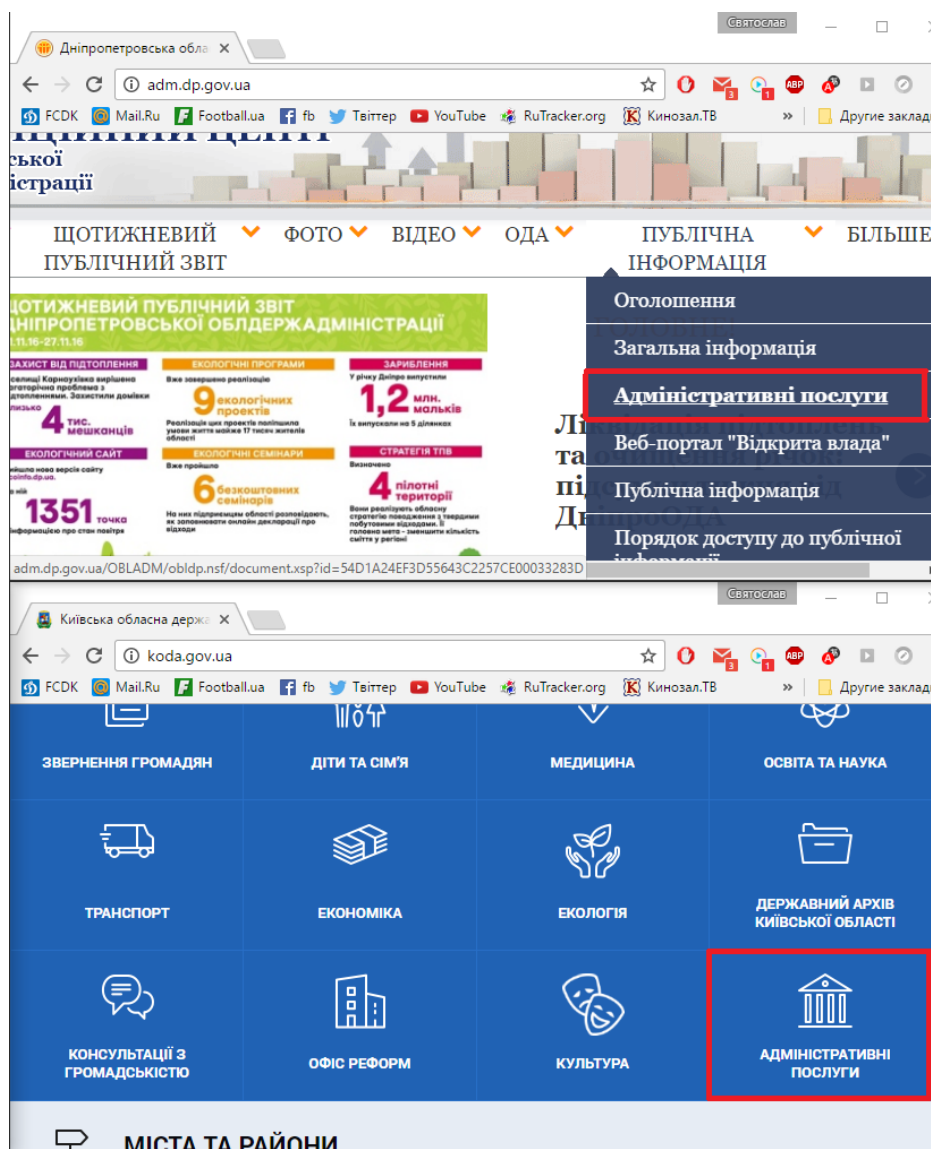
Святослав

Дніпропетровська обл ×

adm.dp.gov.ua

FCDK Mail.Ru Football.ua fb Твіттер YouTube RuTracker.org Кинозал.ТВ » Другие заклад

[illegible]ської
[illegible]істрації

ЩОТИЖНЕВИЙ ПУБЛІЧНИЙ ЗВІТ   ФОТО   ВІДЕО   ОДА   ПУБЛІЧНА ІНФОРМАЦІЯ   БІЛЬШЕ

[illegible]ОТИЖНЕВИЙ ПУБЛІЧНИЙ ЗВІТ
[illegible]НІПРОПЕТРОВСЬКОЇ ОБЛДЕРЖАДМІНІСТРАЦІЇ
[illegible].11.16-27.11.16

ЗАХИСТ ВІД ПІДТОПЛЕННЯ
ЕКОЛОГІЧНІ ПРОГРАМИ
Вже завершено реалізацію
9 екологічних проектів
ЗАРИБЛЕННЯ
У річку Дніпро випустили
1,2 млн. мальків
Їх випускали на 5 ділянках
4 тис. мешканців
ЕКОЛОГІЧНИЙ САЙТ
ЕКОЛОГІЧНІ СЕМІНАРИ
Вже пройшло
6 безкоштовних семінарів
СТРАТЕГІЯ ТПВ
Визначено
4 пілотні території
1351 точка

Оголошення
Загальна інформація
Адміністративні послуги
Веб-портал "Відкрита влада"
Публічна інформація
Порядок доступу до публічної інформації

adm.dp.gov.ua/OBLADM/obldp.nsf/document.xsp?id=54D1A24EF3D55643C2257CE00033283D

Святослав

Київська обласна держ ×

koda.gov.ua

FCDK Mail.Ru Football.ua fb Твіттер YouTube RuTracker.org Кинозал.ТВ » Другие заклад

ЗВЕРНЕННЯ ГРОМАДЯН
ДІТИ ТА СІМ'Я
МЕДИЦИНА
ОСВІТА ТА НАУКА
ТРАНСПОРТ
ЕКОНОМІКА
ЕКОЛОГІЯ
ДЕРЖАВНИЙ АРХІВ КИЇВСЬКОЇ ОБЛАСТІ
КОНСУЛЬТАЦІЇ З ГРОМАДСЬКІСТЮ
ОФІС РЕФОРМ
КУЛЬТУРА
АДМІНІСТРАТИВНІ ПОСЛУГИ

МІСТА ТА РАЙОНИ